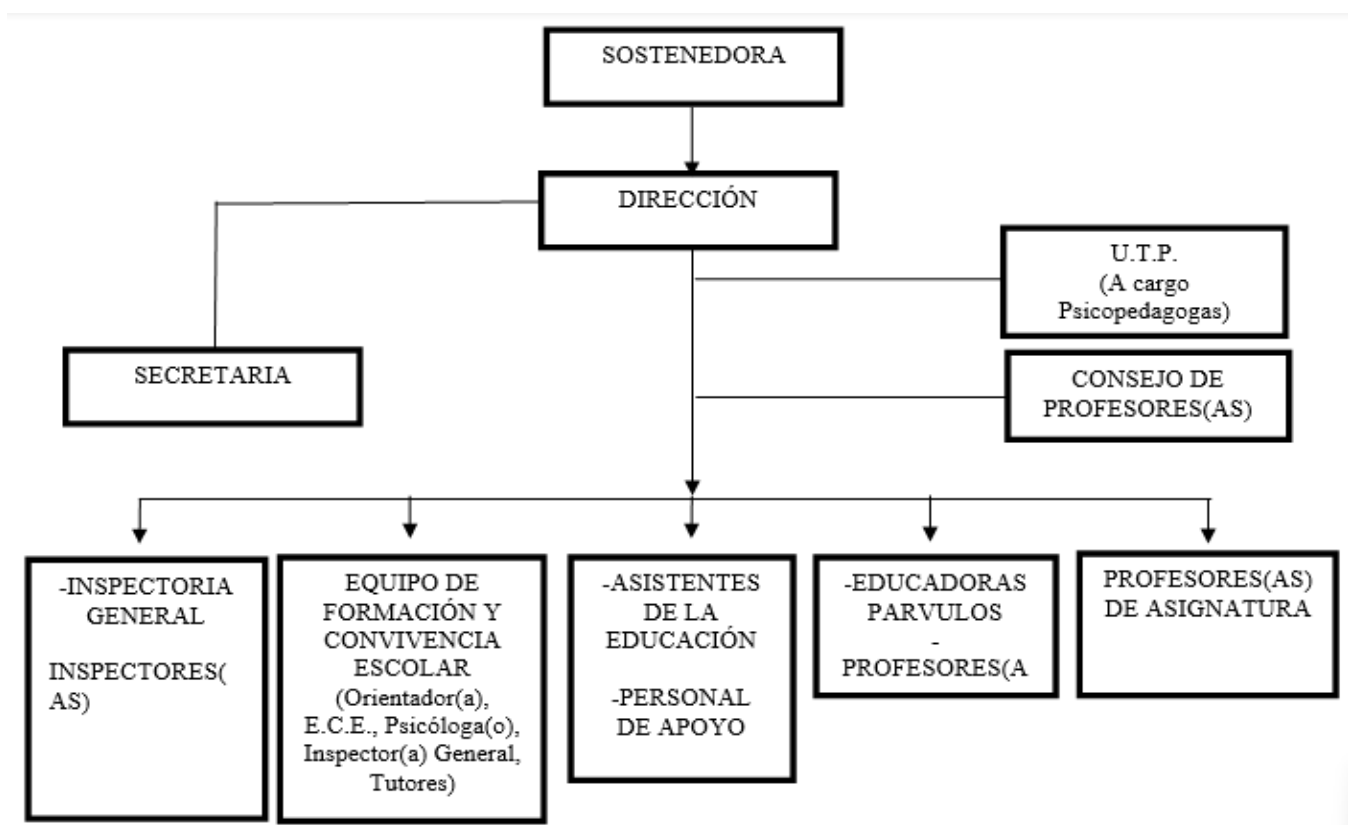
SOSTENEDORA

DIRECCIÓN

SECRETARIA

U.T.P.
(A cargo Psicopedagogas)

CONSEJO DE PROFESORES(AS)

-INSPECTORIA GENERAL

INSPECTORES( AS)

EQUIPO DE FORMACIÓN Y CONVIVENCIA ESCOLAR (Orientador(a), E.C.E., Psicóloga(o), Inspector(a) General, Tutores)

-ASISTENTES DE LA EDUCACIÓN

-PERSONAL DE APOYO

-EDUCADORAS PARVULOS
-
PROFESORES(A

PROFESORES(AS) DE ASIGNATURA